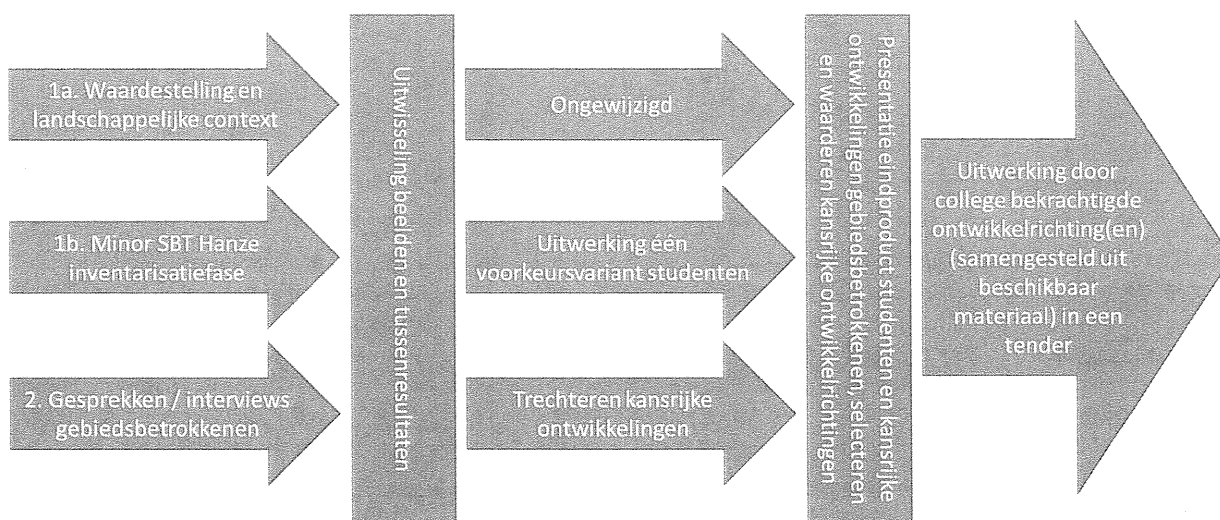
1a. Waardestelling en landschappelijke context

1b. Minor SBT Hanze inventarisatiefase

2. Gesprekken / interviews gebiedsbetrokkenen

Uitwisseling beelden en tussenresultaten

Ongewijzigd

Uitwerking één voorkeursvariant studenten

Trechteren kansrijke ontwikkelingen

Presentatie eindproduct studenten en kansrijke ontwikkelingen gebiedsbetrokkenen, selecteren en waarderen kansrijke ontwikkelrichtingen

Uitwerking door college bekrachtigde ontwikkelrichting(en) (samengesteld uit beschikbaar materiaal) in een tender